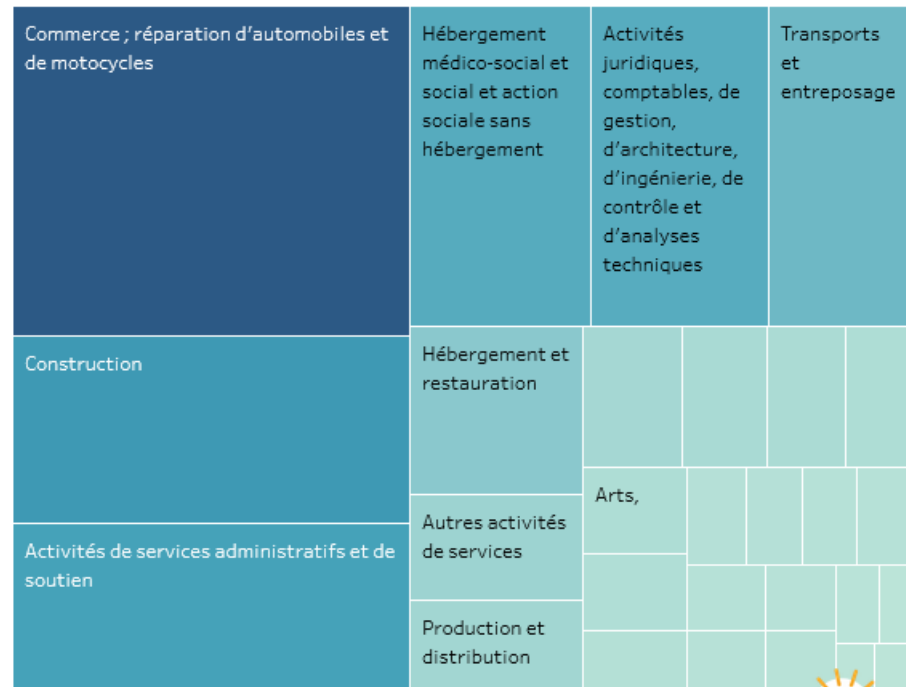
Commerce ; réparation d'automobiles et de motocycles

Hébergement médico-social et social et action sociale sans hébergement

Activités juridiques, comptables, de gestion, d'architecture, d'ingénierie, de contrôle et d'analyses techniques

Transports et entreposage

Construction

Hébergement et restauration

Arts,

Autres activités de services

Activités de services administratifs et de soutien

Production et distribution